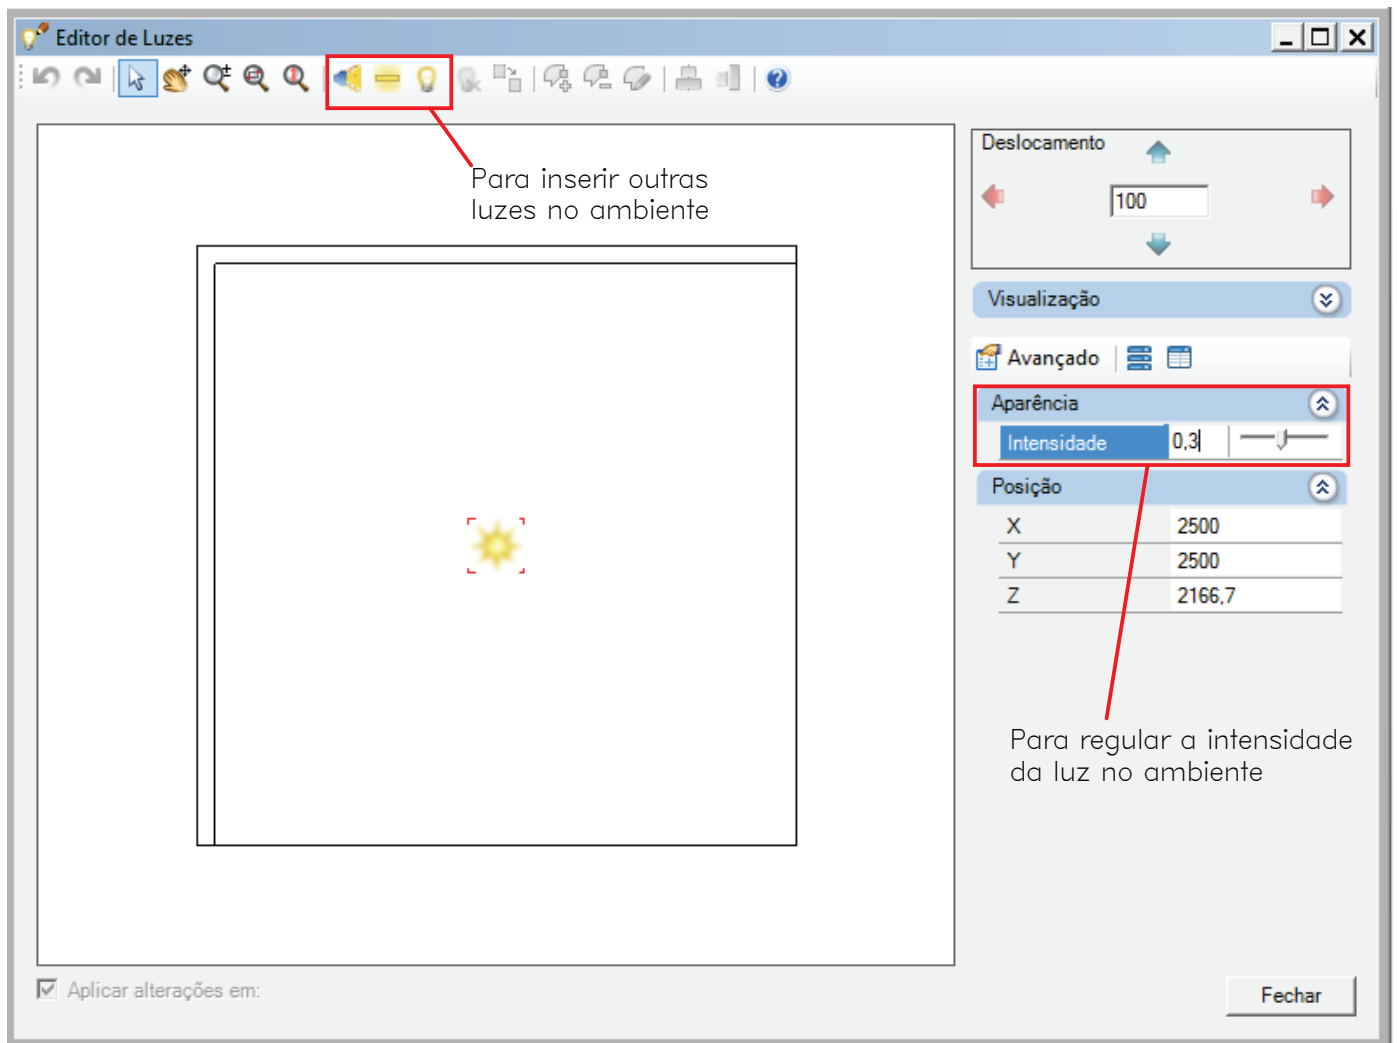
Editor de Luzes

Para inserir outras luzes no ambiente

Deslocamento

100

Visualização

Avançado

Aparência

| Intensidade | 0,3 |
|---|---|

Posição

| X | 2500 |
|---|---|
| Y | 2500 |
| Z | 2166,7 |

Para regular a intensidade da luz no ambiente

Aplicar alterações em:

Fechar